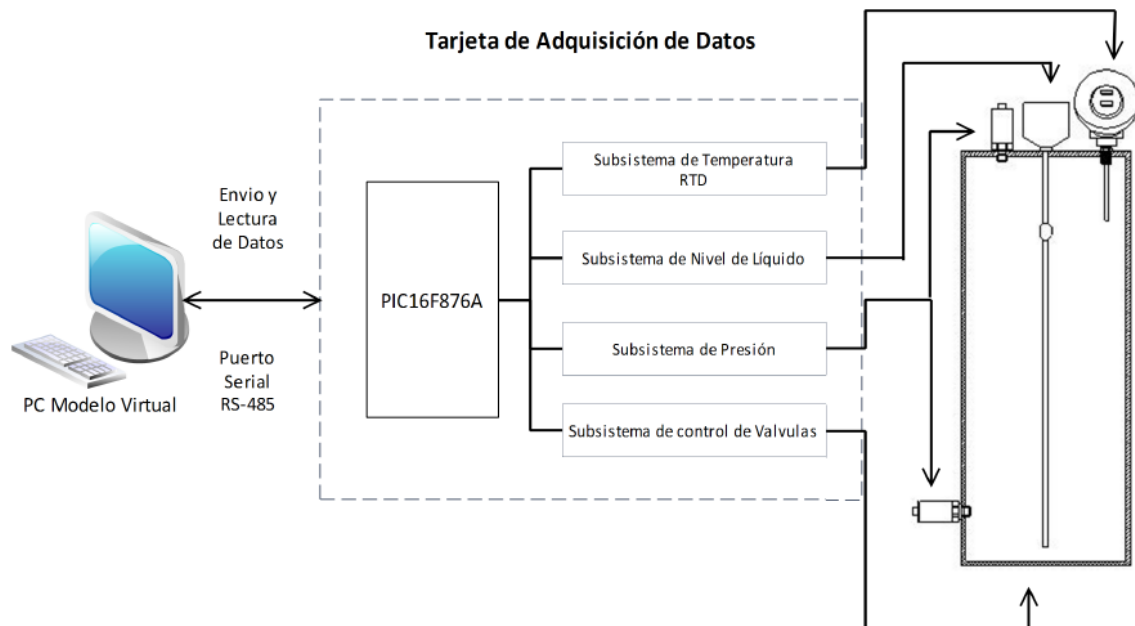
Tarjeta de Adquisición de Datos

Envio y Lectura de Datos

Puerto Serial RS-485

PC Modelo Virtual

PIC16F876A

Subsistema de Temperatura RTD

Subsistema de Nivel de Líquido

Subsistema de Presión

Subsistema de control de Valvulas